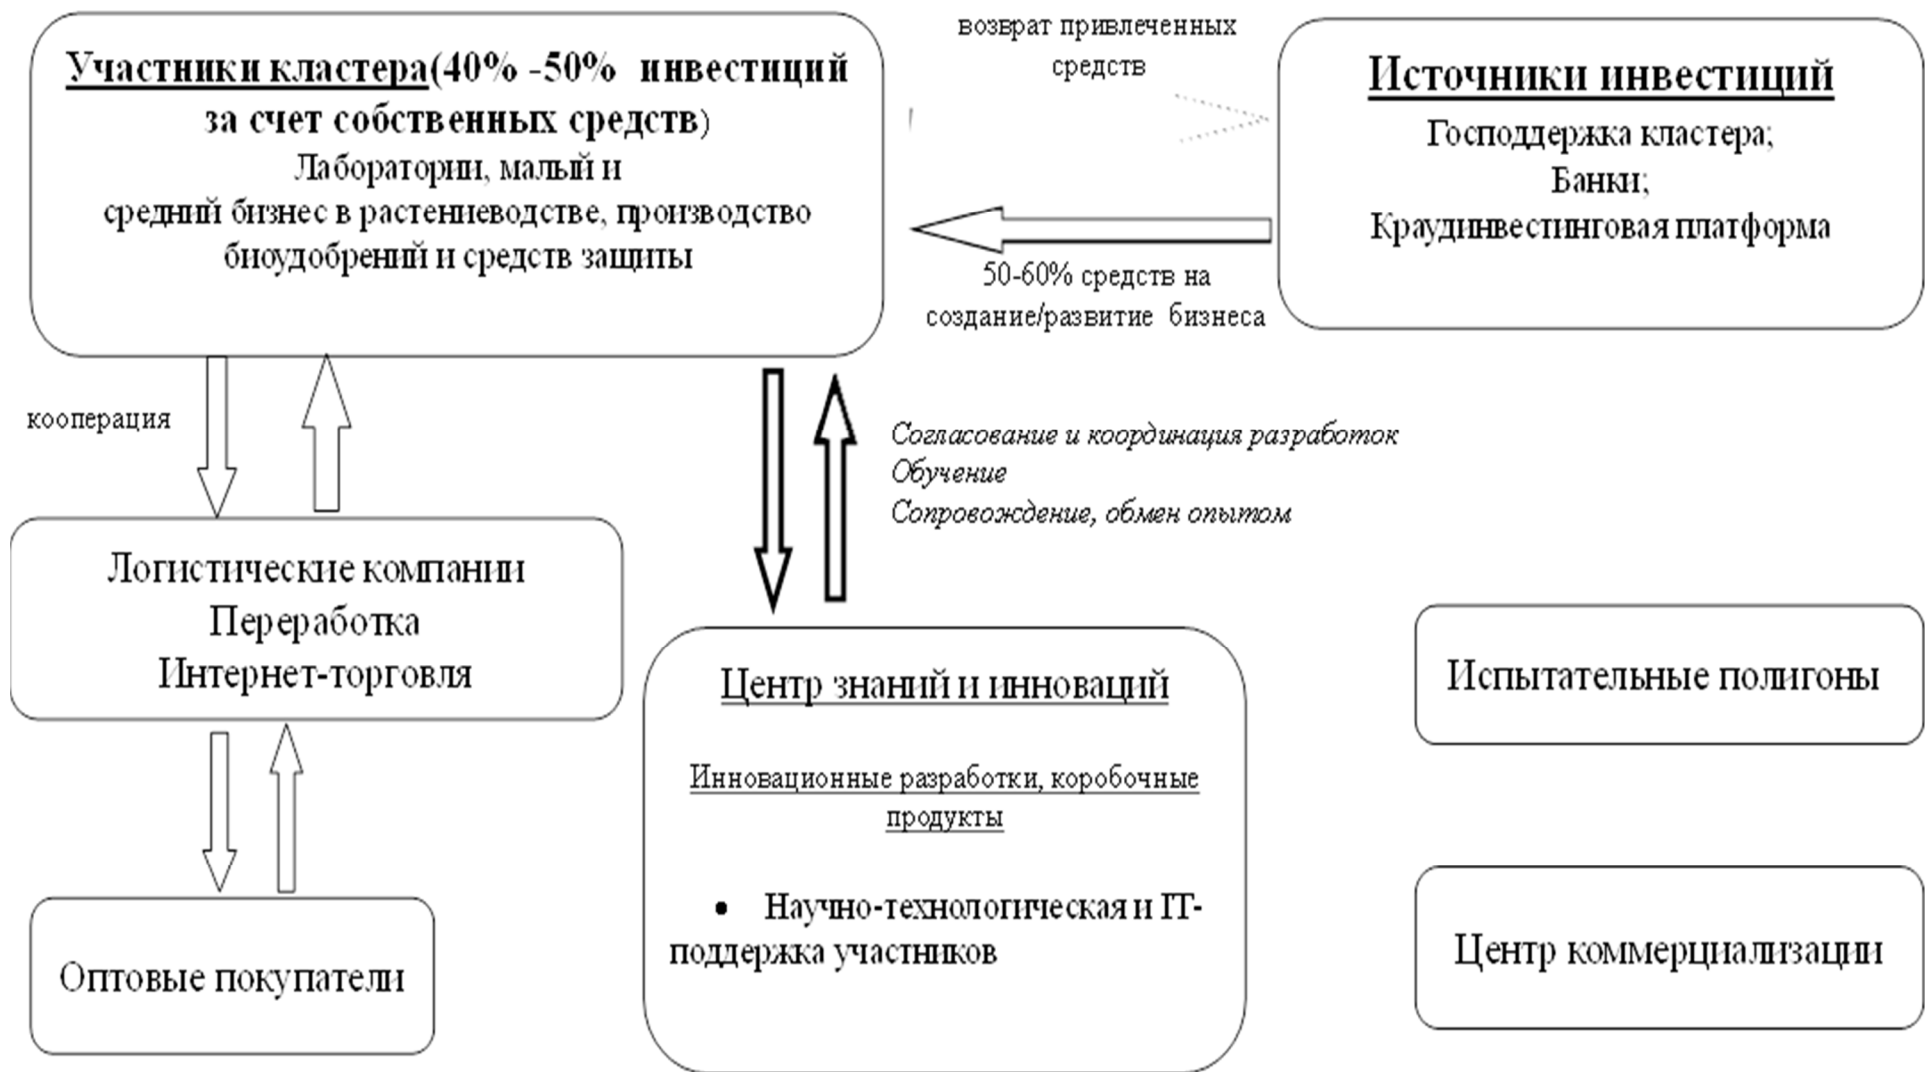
Участники кластера(40% -50% инвестиций за счет собственных средств)
Лаборатории, малый и средний бизнес в растениеводстве, производство биоудобрений и средств защиты

возврат привлеченных средств

Источники инвестиций
Господдержка кластера;
Банки;
Краудинвестинговая платформа

50-60% средств на создание/развитие бизнеса

кооперация

Согласование и координация разработок
Обучение
Сопровождение, обмен опытом

Логистические компании
Переработка
Интернет-торговля

Оптовые покупатели

Центр знаний и инноваций

Инновационные разработки, коробочные продукты

• Научно-технологическая и IT-поддержка участников

Испытательные полигоны

Центр коммерциализации